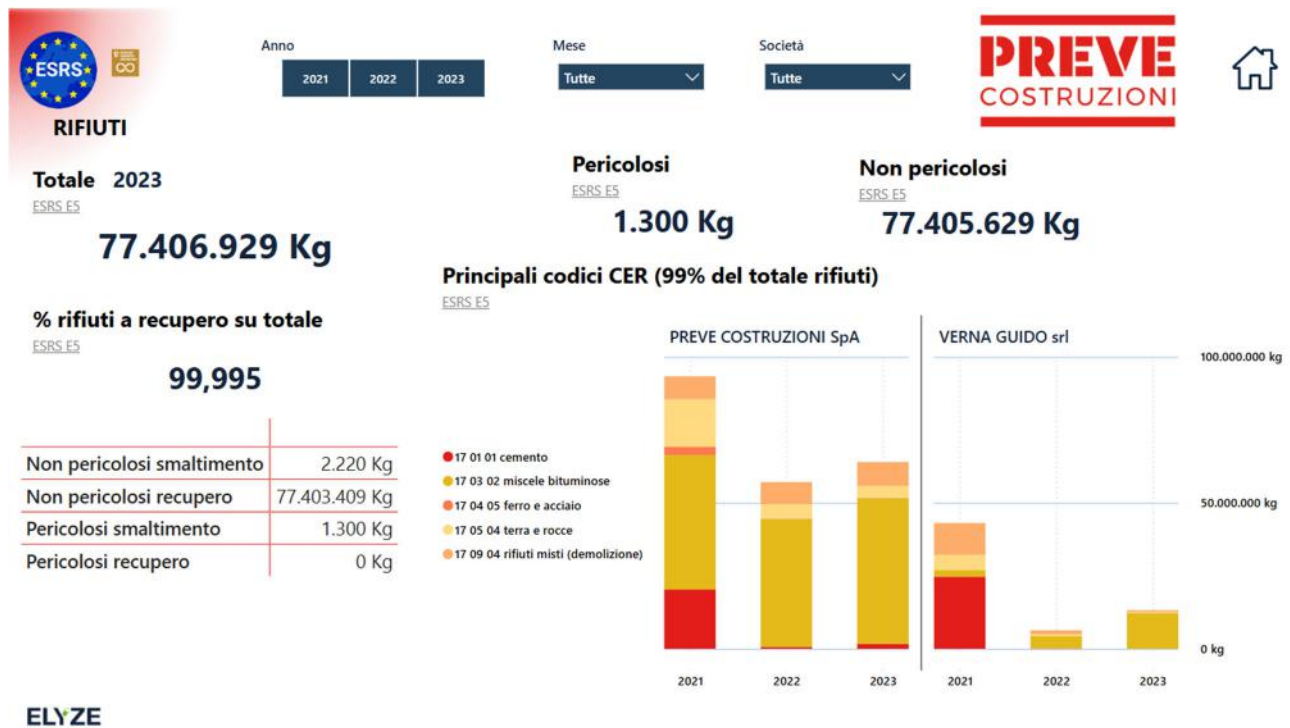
ESRS

RIFIUTI

Anno
2021 2022 2023

Mese
Tutte

Società
Tutte

PREVE
COSTRUZIONI

Totale 2023
ESRS E5
77.406.929 Kg

Pericolosi
ESRS E5
1.300 Kg

Non pericolosi
ESRS E5
77.405.629 Kg

Principali codici CER (99% del totale rifiuti)
ESRS E5

% rifiuti a recupero su totale
ESRS E5
99,995

| | |
|---|---|
| Non pericolosi smaltimento | 2.220 Kg |
| Non pericolosi recupero | 77.403.409 Kg |
| Pericolosi smaltimento | 1.300 Kg |
| Pericolosi recupero | 0 Kg |

17 01 01 cemento
17 03 02 miscele bituminose
17 04 05 ferro e acciaio
17 05 04 terra e rocce
17 09 04 rifiuti misti (demolizione)

PREVE COSTRUZIONI SpA
VERNA GUIDO srl

100.000.000 kg
50.000.000 kg
0 kg

2021 2022 2023 2021 2022 2023

ELYZE